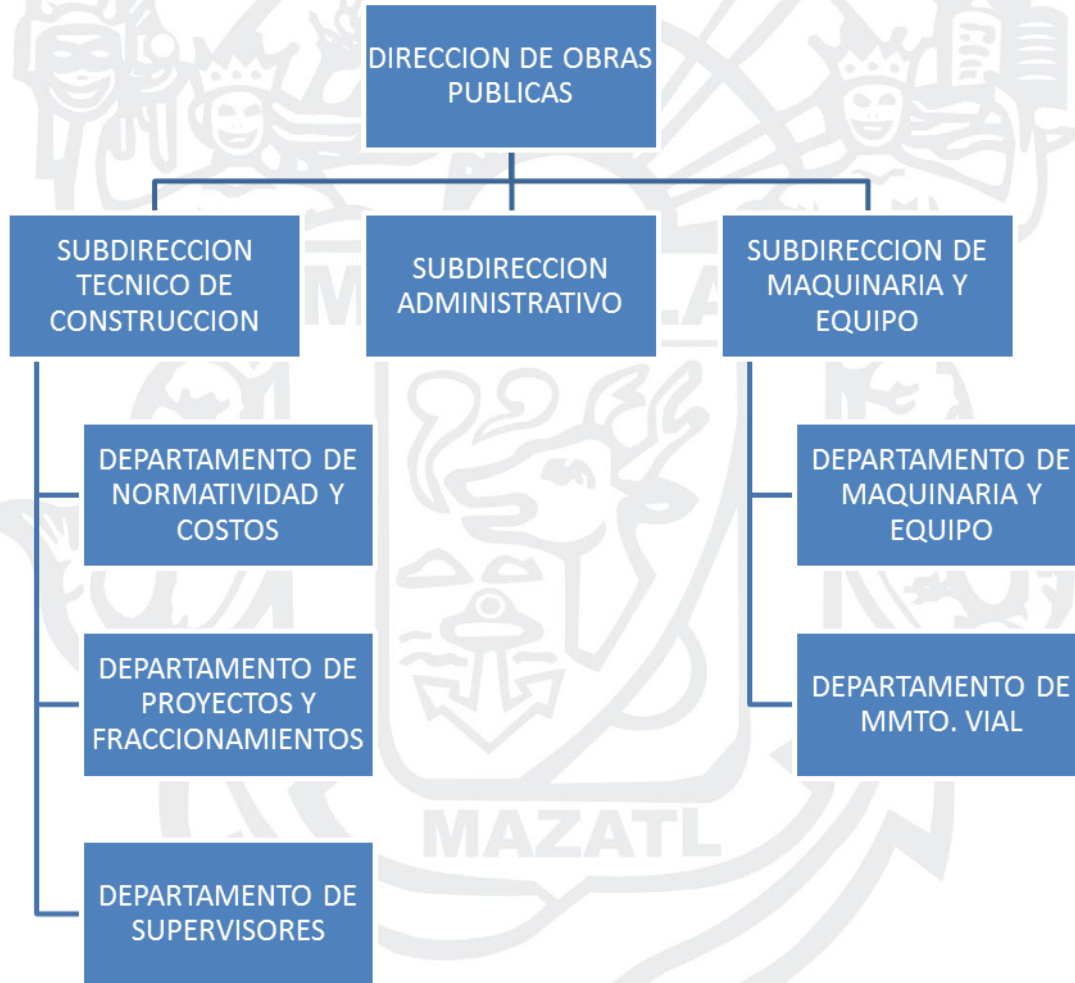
DIRECCION DE OBRAS PUBLICAS

SUBDIRECCION TECNICO DE CONSTRUCCION

SUBDIRECCION ADMINISTRATIVO

SUBDIRECCION DE MAQUINARIA Y EQUIPO

DEPARTAMENTO DE NORMATIVIDAD Y COSTOS

DEPARTAMENTO DE PROYECTOS Y FRACCIONAMIENTOS

DEPARTAMENTO DE SUPERVISORES

DEPARTAMENTO DE MAQUINARIA Y EQUIPO

DEPARTAMENTO DE MMTO. VIAL

MAZATL